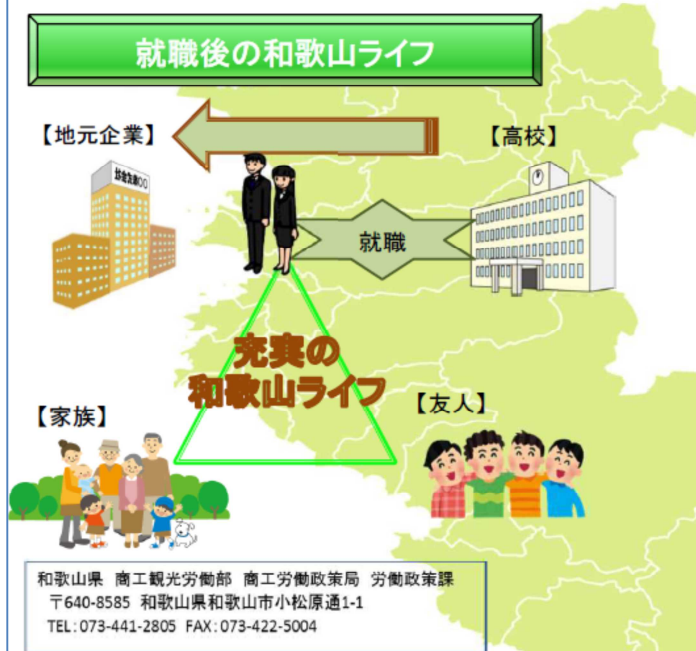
就職後の和歌山ライフ

【地元企業】

株式会社○○

【高校】

就職

充実の
和歌山ライフ

【家族】

【友人】

和歌山県 商工観光労働部 商工労働政策局 労働政策課
〒640-8585 和歌山県和歌山市小松原通1-1
TEL：073-441-2805 FAX：073-422-5004